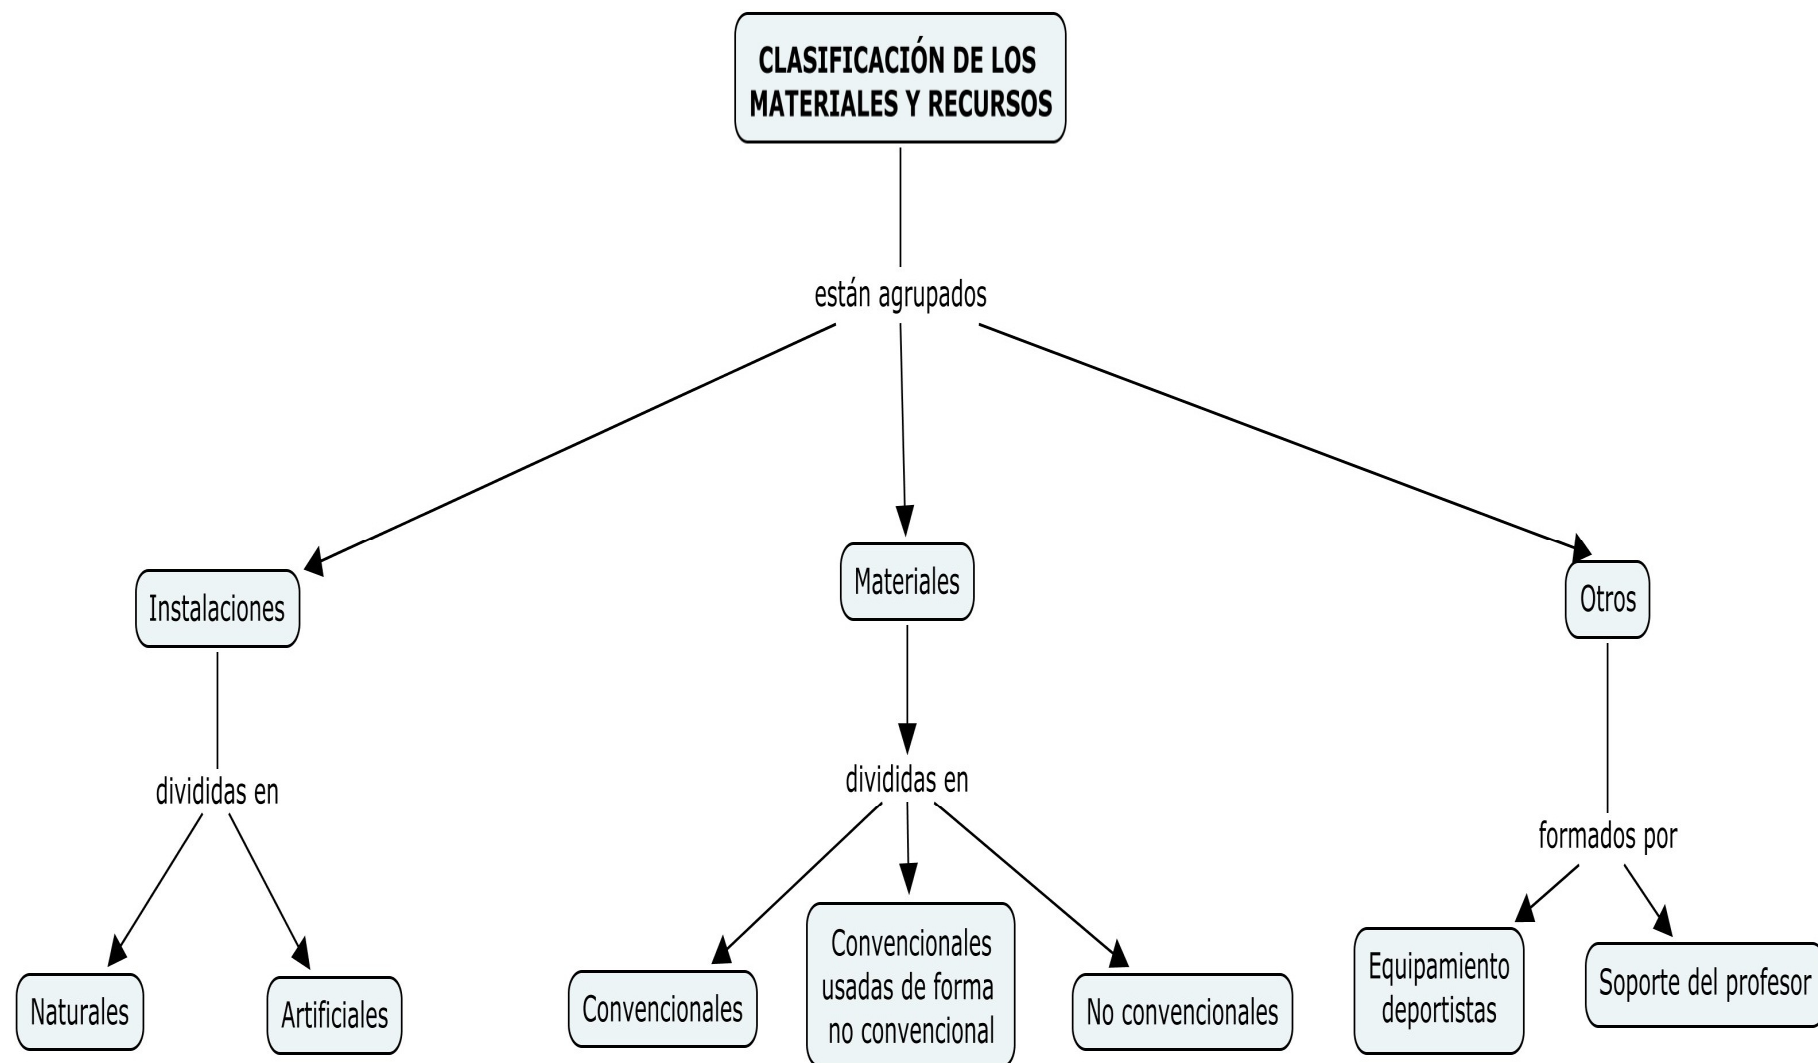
CLASIFICACIÓN DE LOS MATERIALES Y RECURSOS

están agrupados

Instalaciones

Materiales

Otros

divididas en

divididas en

formados por

Naturales

Artificiales

Convencionales

Convencionales usadas de forma no convencional

No convencionales

Equipamiento deportistas

Soporte del profesor